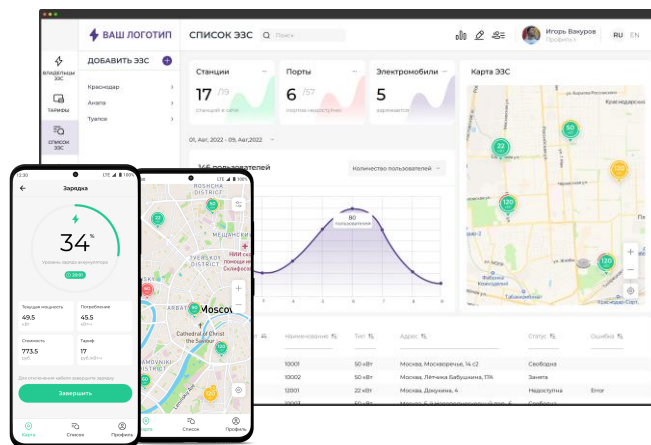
ВАШ ЛОГОТИП
СПИСОК ЭЗС
Поиск
Игорь Вакуров
Профиль
RU EN

ВЛАДЕЛЬЦЫ ЭЗС
ТАРИФЫ
СПИСОК ЭЗС

ДОБАВИТЬ ЭЗС
Краснодар
Анапа
Туапсе

Станции
17 /19
станций в сети
Порты
6 /57
портов недоступно
Электромобили
5
заряжается

01, Авг, 2022 - 09, Авг, 2022

146 пользователей
Количество пользователей
80
пользователей

Карта ЭЗС
Краснодар
50
22
120
120

Наименование
Тип
Адрес
Статус
Ошибка
10001 | 50 кВт | Москва, Мосворечье, 14 с2 | Свободна
10002 | 50 кВт | Москва, Лётчика Бабушкина, 11к | Занята
12001 | 22 кВт | Москва, Докукина, 4 | Недоступна | Error

12:30
LTE 100%
Зарядка
34 %
Уровень заряда аккумулятора
Текущая мощность
49.5
кВт
Потребление
45.5
кВт·ч
Стоимость
773.5
руб.
Тариф
17
руб. кВт·ч
Для отключения кабеля завершите зарядку
Завершить
Карта
Список
Профиль

Moscow
Cathedral of Christ the Saviour
Карта
Список
Профиль